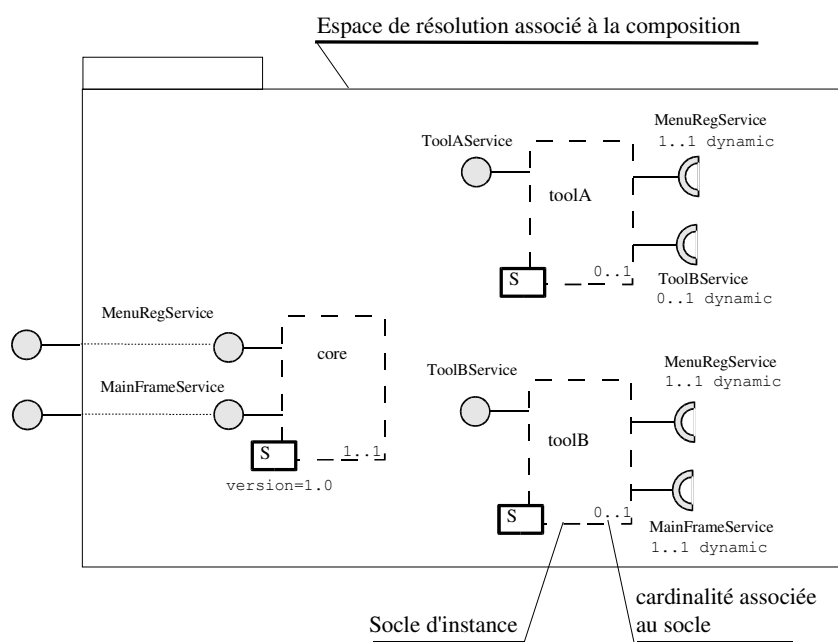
Espace de résolution associé à la composition

ToolAService

MenuRegService
1..1 dynamic

toolA

S

0..1

ToolBService
0..1 dynamic

MenuRegService

core

MainFrameService

S

1..1

version=1.0

ToolBService

MenuRegService
1..1 dynamic

toolB

S

0..1

MainFrameService
1..1 dynamic

Socle d'instance

cardinalité associée au socle